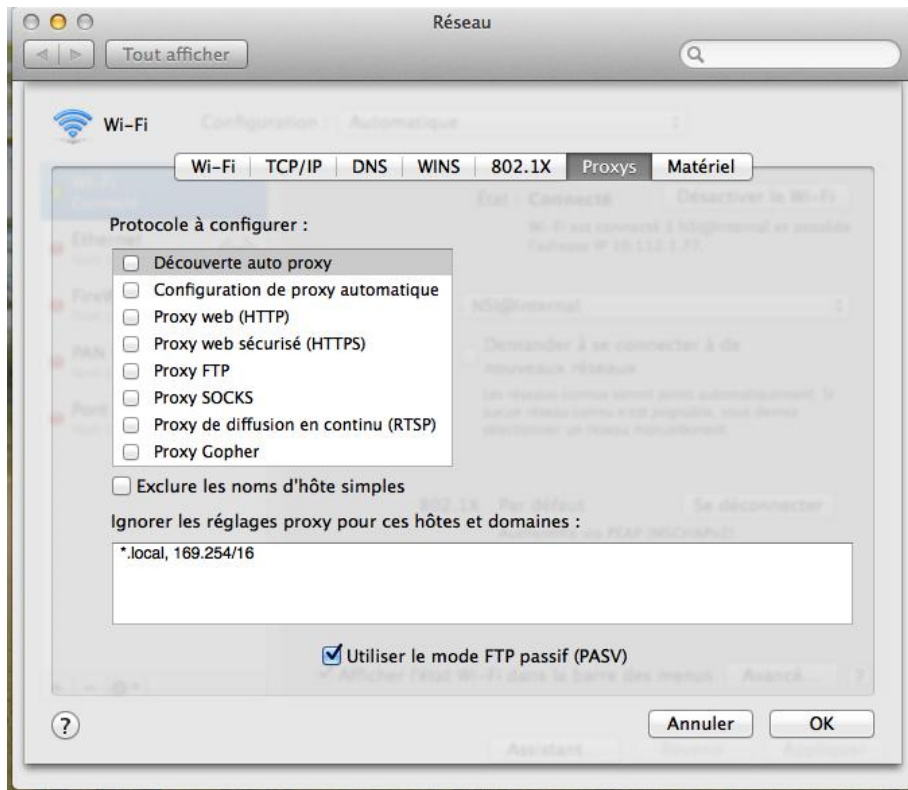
Réseau

Tout afficher

Wi-Fi

Wi-Fi | TCP/IP | DNS | WINS | 802.1X | Proxys | Matériel

Protocole à configurer :

Découverte auto proxy
Configuration de proxy automatique
Proxy web (HTTP)
Proxy web sécurisé (HTTPS)
Proxy FTP
Proxy SOCKS
Proxy de diffusion en continu (RTSP)
Proxy Gopher

Exclure les noms d'hôte simples

Ignorer les réglages proxy pour ces hôtes et domaines :

*.local, 169.254/16

Utiliser le mode FTP passif (PASV)

?

Annuler

OK